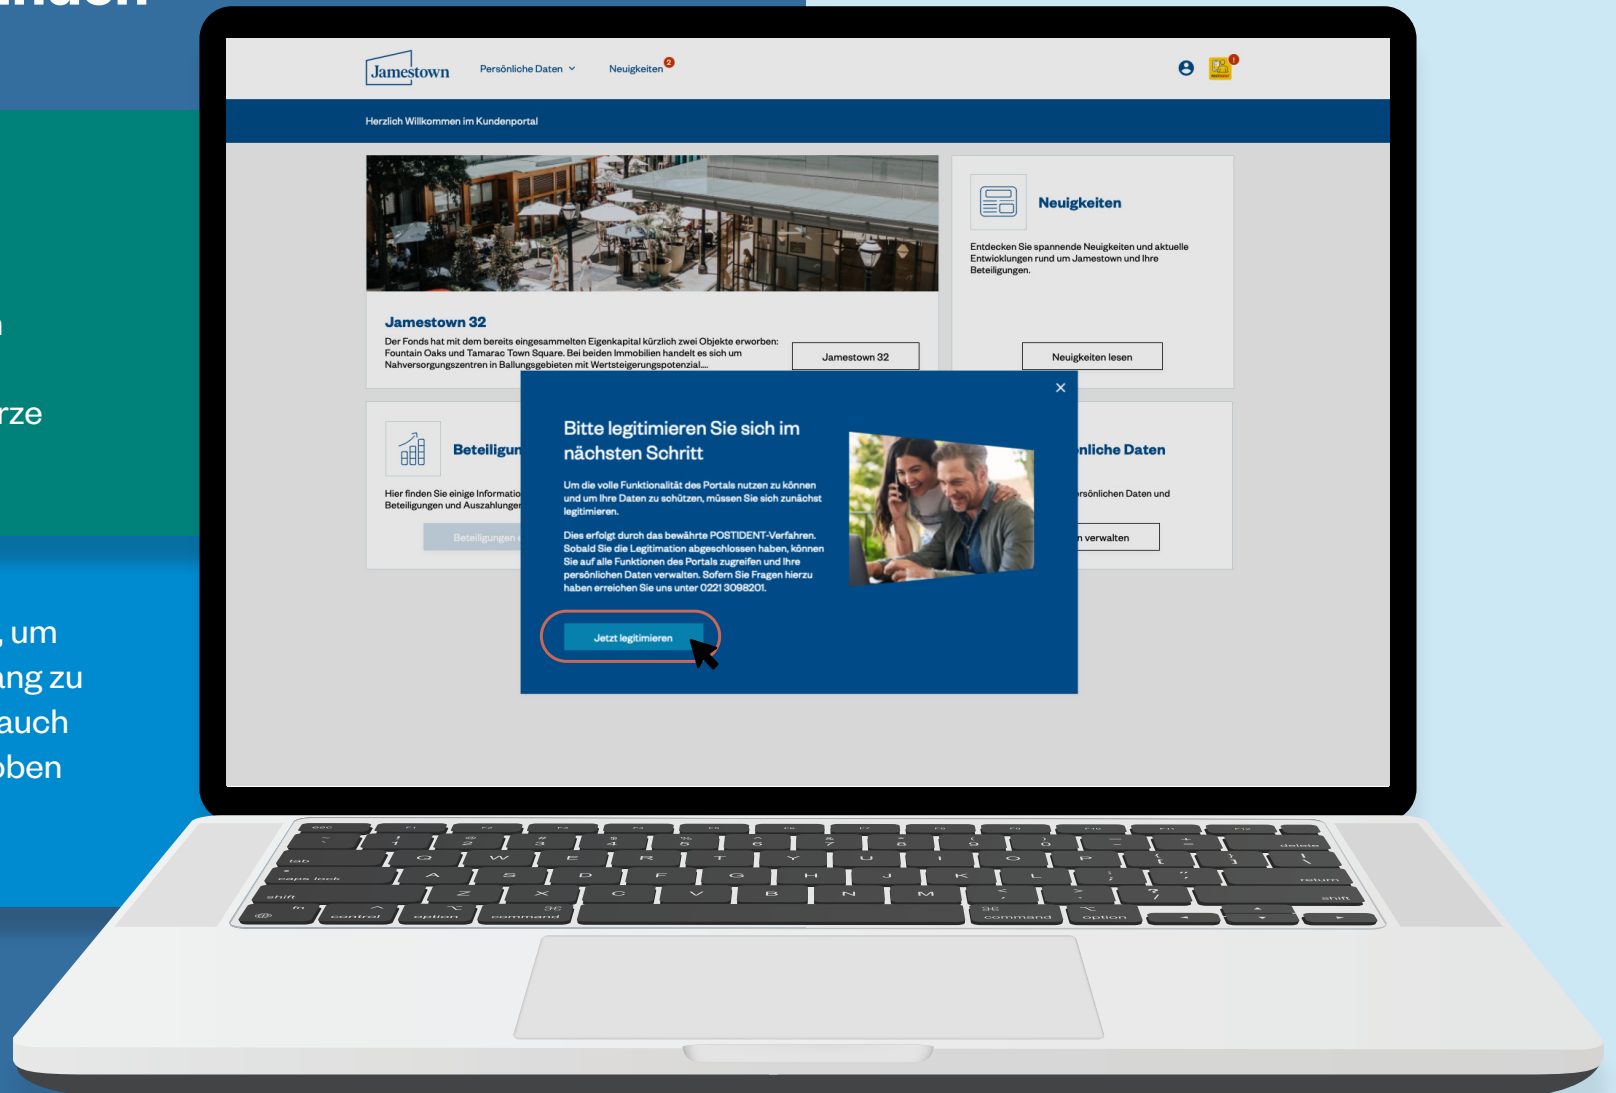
rze

, um
ng zu
auch
ben

Jamestown
Persönliche Daten
Neuigkeiten 2

Herzlich Willkommen im Kundenportal

Jamestown 32
Der Fonds hat mit dem bereits eingesammelten Eigenkapital kürzlich zwei Objekte erworben: Fountain Oaks und Tamarac Town Square. Bei beiden Immobilien handelt es sich um Nahversorgungszentren in Ballungsgebieten mit Wertsteigerungspotenzial...
Jamestown 32

Neuigkeiten
Entdecken Sie spannende Neuigkeiten und aktuelle Entwicklungen rund um Jamestown und Ihre Beteiligungen.
Neuigkeiten lesen

Beteiligun
Hier finden Sie einige Informatio
Beteiligungen und Auszahlunger
Beteiligungen

nliche Daten
rsönlichen Daten und
n verwalten

×
Bitte legitimieren Sie sich im nächsten Schritt

Um die volle Funktionalität des Portals nutzen zu können und um Ihre Daten zu schützen, müssen Sie sich zunächst legitimieren.

Dies erfolgt durch das bewährte POSTIDENT-Verfahren. Sobald Sie die Legitimation abgeschlossen haben, können Sie auf alle Funktionen des Portals zugreifen und Ihre persönlichen Daten verwalten. Sofern Sie Fragen hierzu haben erreichen Sie uns unter 0221 3098201.

Jetzt legitimieren